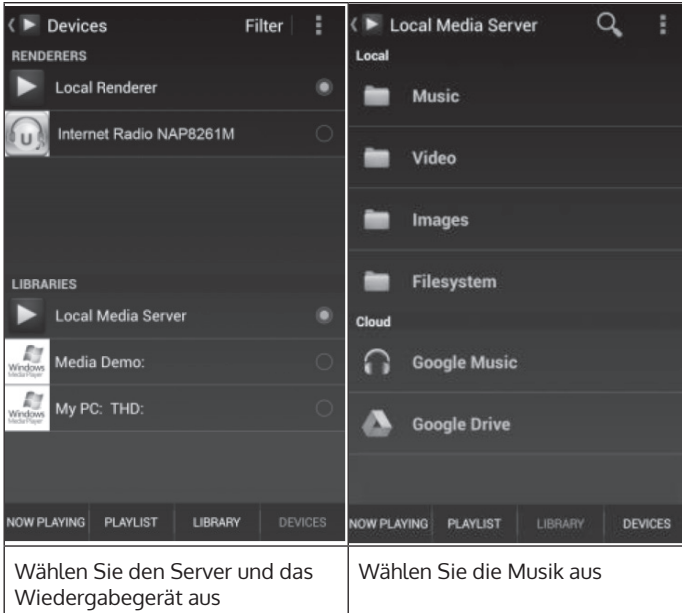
Devices Filter

RENDERERS

Local Renderer

Internet Radio NAP8261M

LIBRARIES

Local Media Server

Windows Media Player Media Demo:

Windows Media Player My PC: THD:

NOW PLAYING PLAYLIST LIBRARY DEVICES

Local Media Server

Local

Music

Video

Images

Filesystem

Cloud

Google Music

Google Drive

NOW PLAYING PLAYLIST LIBRARY DEVICES

| Wählen Sie den Server und das Wiedergabegerät aus | Wählen Sie die Musik aus |
|---|---|